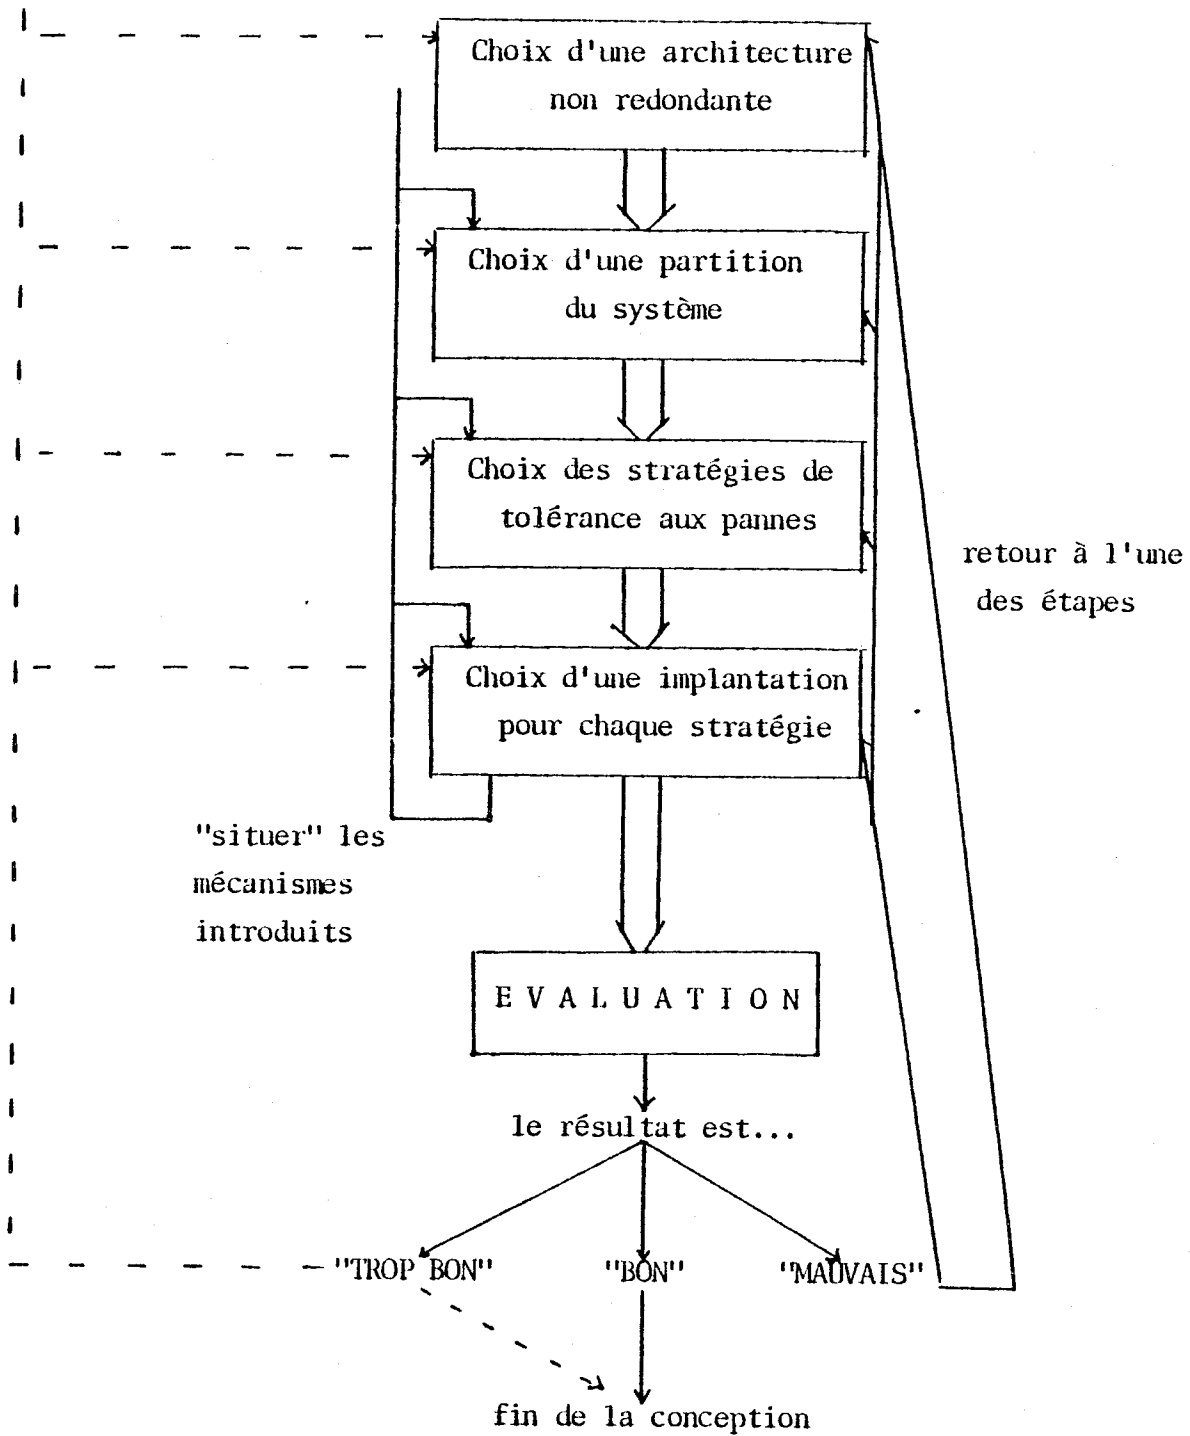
Choix d'une architecture non redondante

Choix d'une partition du système

Choix des stratégies de tolérance aux pannes

Choix d'une implantation pour chaque stratégie

retour à l'une des étapes

"situer" les mécanismes introduits

E V A L U A T I O N

le résultat est...

"TROP BON"

"BON"

"MAUVAIS"

fin de la conception